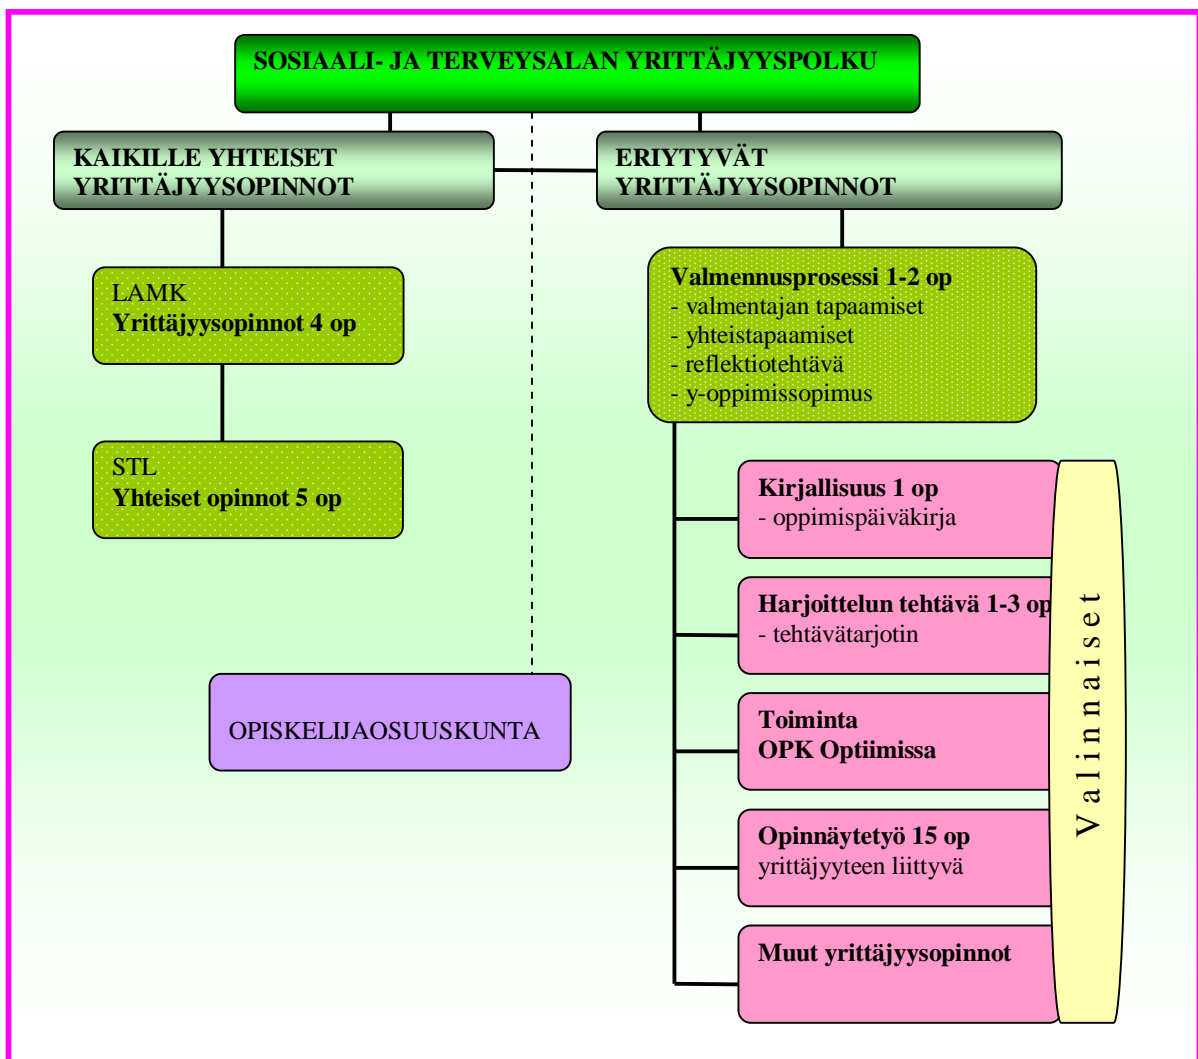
SOSIAALI- JA TERVEYSALAN YRITTÄJYYSPOLKU

KAIKILLE YHTEISET YRITTÄJYYSOPINNOT

ERIYTYVÄT YRITTÄJYYSOPINNOT

LAMK
Yrittäjyysopinnot 4 op

STL
Yhteiset opinnot 5 op

OPISKELIJAOSUUSKUNTA

Valmennusprosessi 1-2 op
- valmentajan tapaamiset
- yhteistapaamiset
- reflektiotehtävä
- y-oppimissopimus

Kirjallisuus 1 op
- oppimispäiväkirja

Harjoittelun tehtävä 1-3 op
- tehtävätarjotin

Toiminta
OPK Optiimissa

Opinnäytetyö 15 op
yrittäjyyteen liittyvä

Muut yrittäjyysopinnot

Valinnaiset